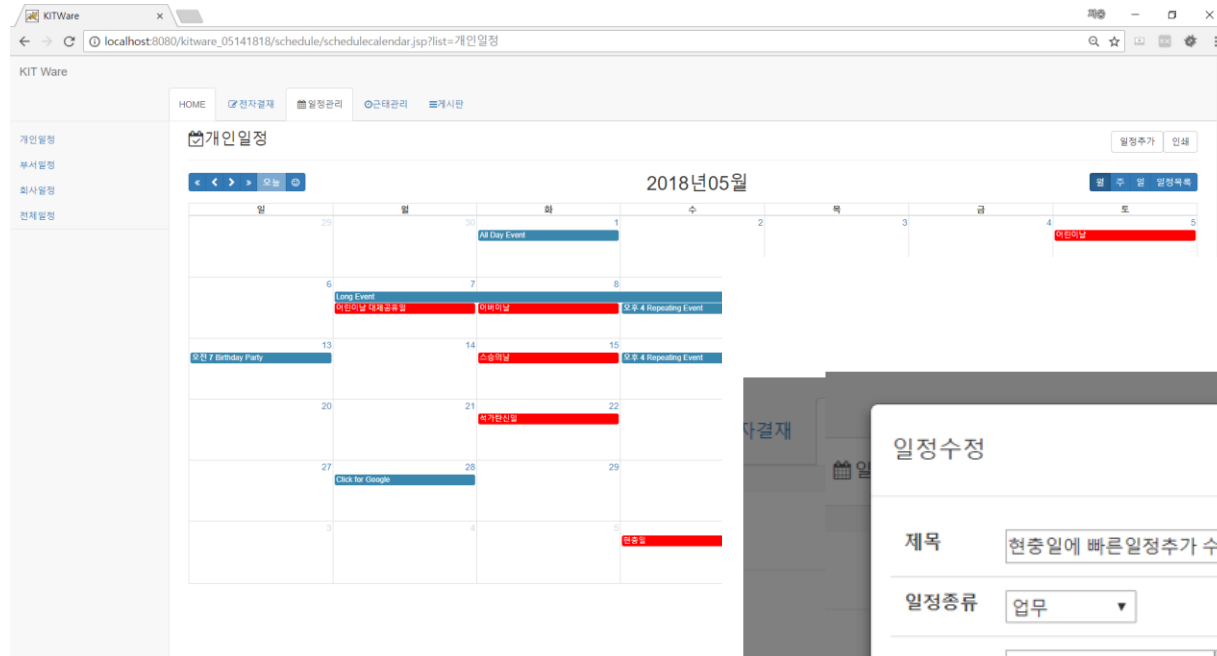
KITWare ×

재충

localhost:8080/kitware_05141818/schedule/schedulecalendar.jsp?list=개인일정

KIT Ware

HOME 전자결재 일정관리 근태관리 게시판

개인일정
부서일정
회사일정
전체일정

개인일정

일정추가 인쇄

« ‹ › » 오늘

2018년05월

월 주 일 일정목록

| 일 | 월 | 화 | 수 | 목 | 금 | 토 |
|---|---|---|---|---|---|---|
| 29 | 30 | 1 All Day Event | 2 | 3 | 4 | 5 어린이날 |
| 6 | 7 Long Event 어린이날 대체공휴일 | 8 어버이날 | 오후 4 Repeating Event | | | |
| 13 오전 7 Birthday Party | 14 | 15 스승의날 | 오후 4 Repeating Event | | | |
| 20 | 21 | 22 석가탄신일 | | | | |
| 27 | 28 Click for Google | 29 | | | | |
| 3 | 4 | 5 | 현충일 | | | |

자결재

일

일정수정

제목 현충일에 빠른일정추가 수

일정종류 업무